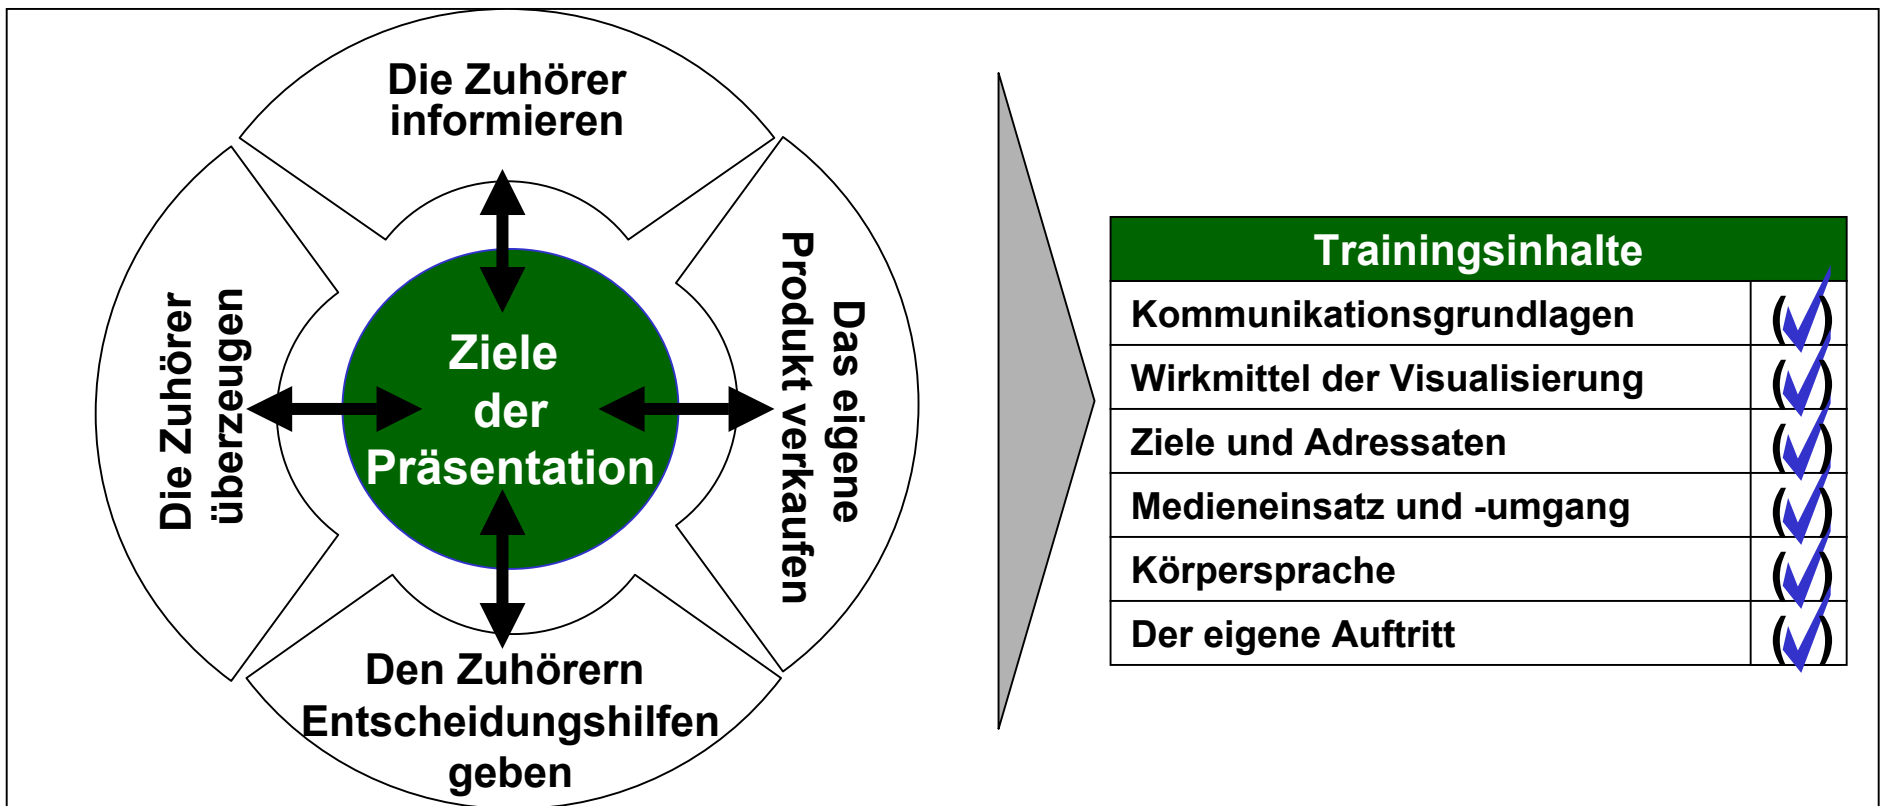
Die Zuhörer informieren

Die Zuhörer überzeugen

Ziele der Präsentation

Das eigene Produkt verkaufen

Den Zuhörern Entscheidungshilfen geben

| Trainingsinhalte | |
|---|---|
| Kommunikationsgrundlagen | (✓) |
| Wirkmittel der Visualisierung | (✓) |
| Ziele und Adressaten | (✓) |
| Medieneinsatz und -umgang | (✓) |
| Körpersprache | (✓) |
| Der eigene Auftritt | (✓) |